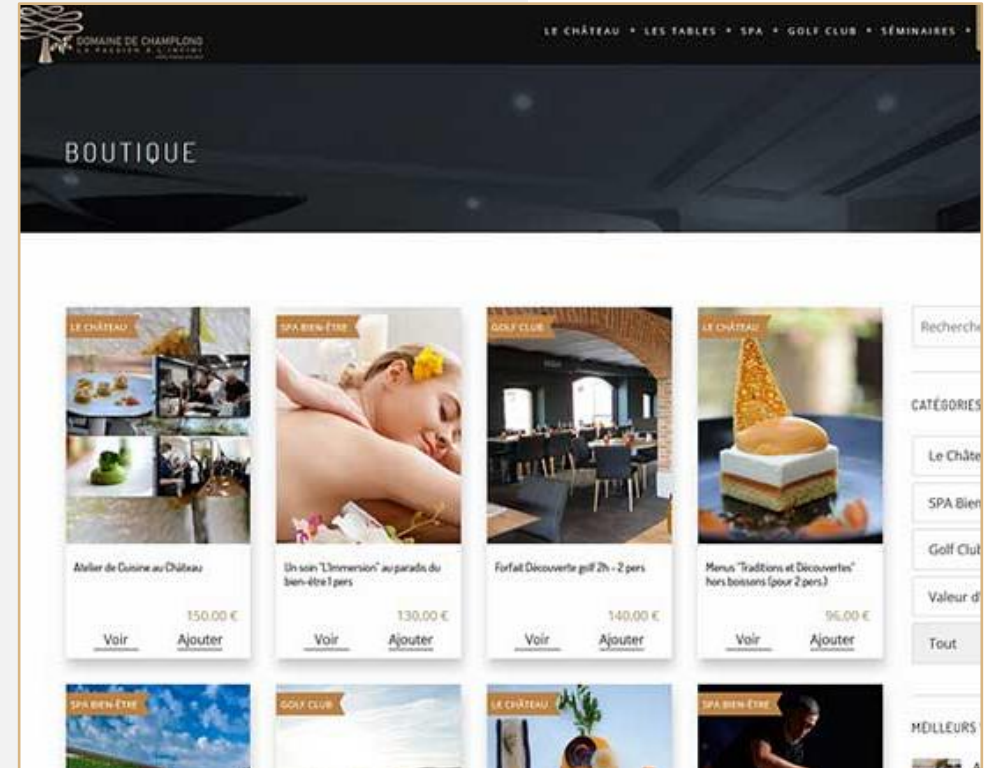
DOMAINE DE CHAMPLONG
LA PASSION & L'INTIME

LE CHÂTEAU • LES TABLES • SPA • GOLF CLUB • SÉMINAIRES •

BOUTIQUE

LE CHÂTEAU
Atelier de Cuisine au Château
150,00 €
Voir Ajouter

SPA BIEN-ÊTRE
Un soin "L'Immersion" au paradis du bien-être 1 pers
130,00 €
Voir Ajouter

GOLF CLUB
Forfait Découverte golf 2h - 2 pers
140,00 €
Voir Ajouter

LE CHÂTEAU
Menus "Traditions et Découvertes" hors boissons (pour 2 pers.)
96,00 €
Voir Ajouter

Recherche

CATÉGORIES
Le Châte
SPA Bien
Golf Club
Valeur d'
Tout

SPA BIEN-ÊTRE
GOLF CLUB
LE CHÂTEAU
SPA BIEN-ÊTRE

MEILLEURS